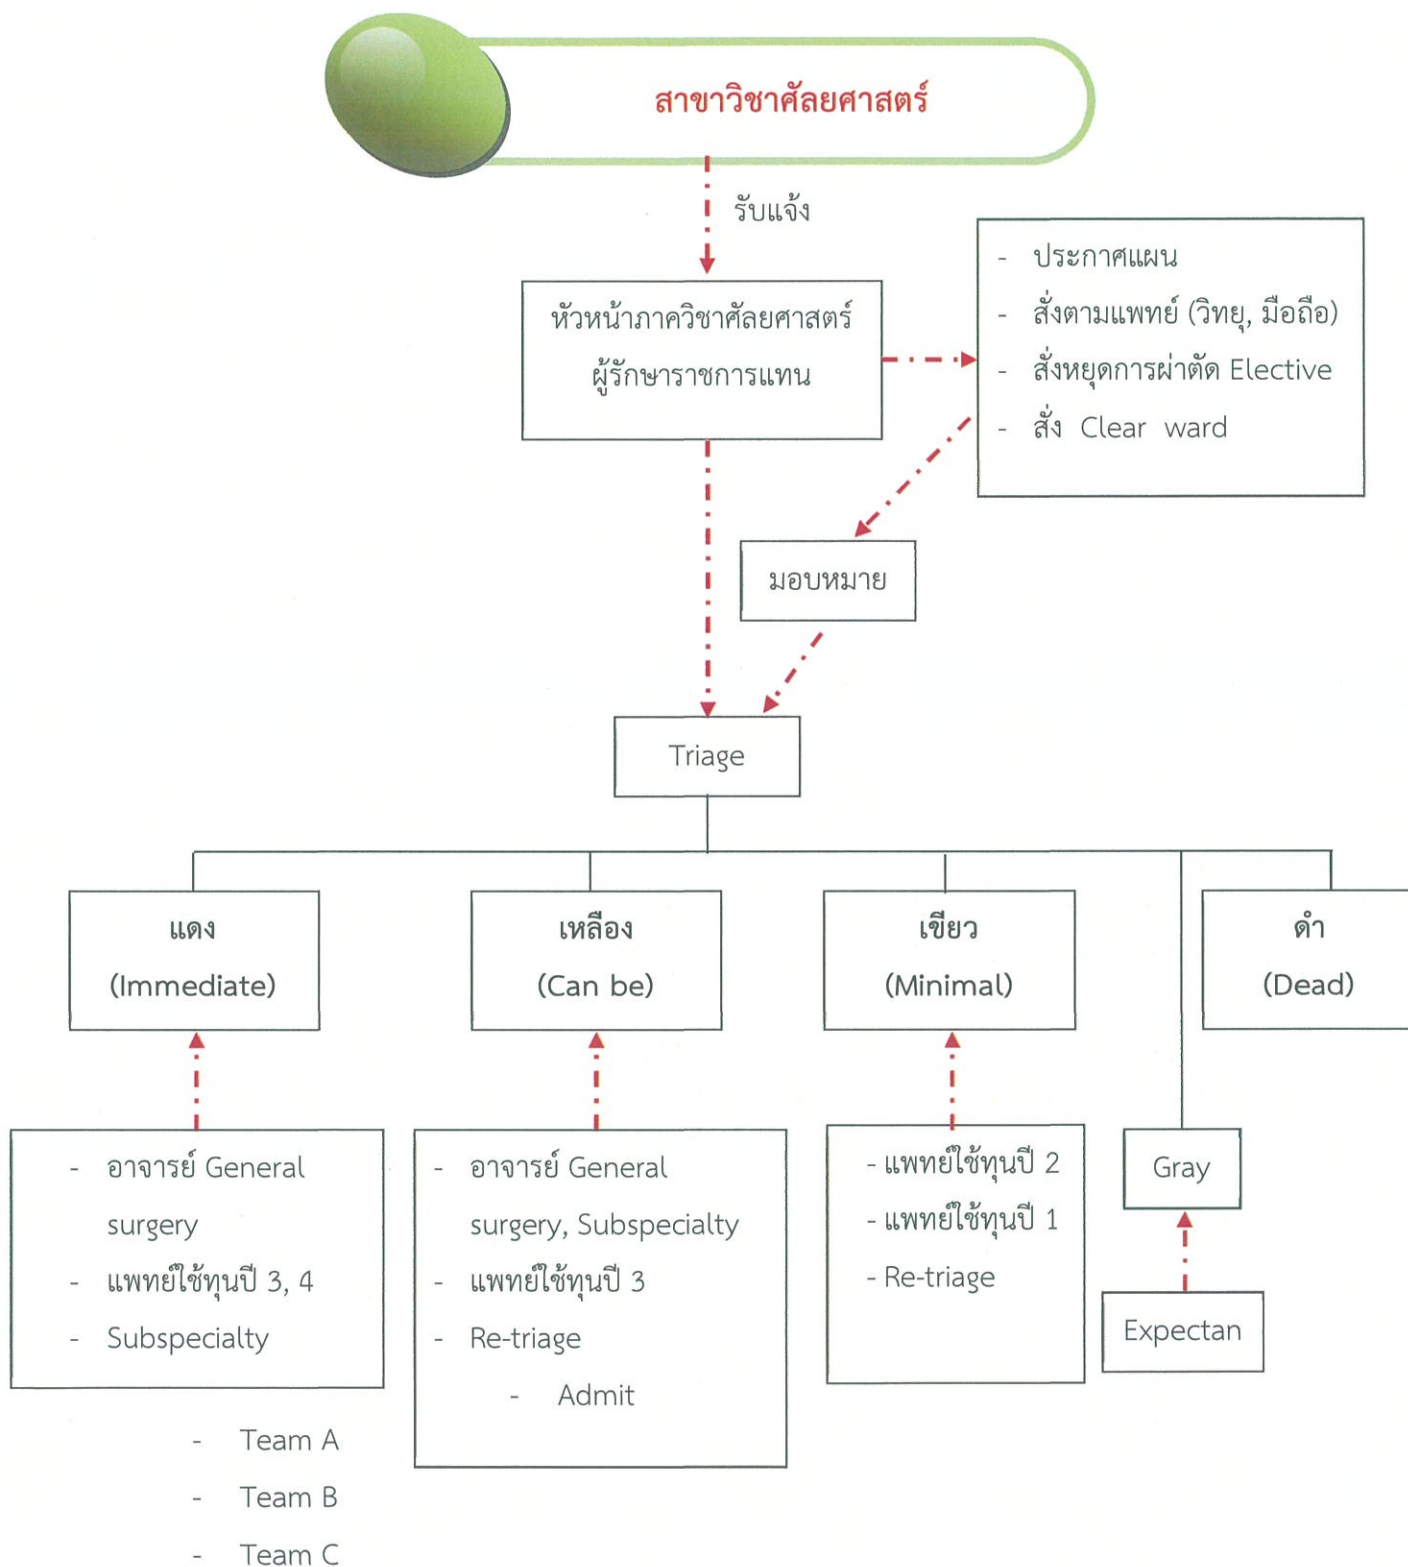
สาขาวิชาศัลยศาสตร์

รับแจ้ง

หัวหน้าภาควิชาศัลยศาสตร์
ผู้รักษาราชการแทน

- ประกาศแผน
- สั่งตามแพทย์ (วิทยุ, มือถือ)
- สั่งหยุดการผ่าตัด Elective
- สั่ง Clear ward

มอบหมาย

Triage

แดง
(Immediate)

เหลือง
(Can be)

เขียว
(Minimal)

ดำ
(Dead)

- อาจารย์ General surgery
- แพทย์ใช้ทุนปี 3, 4
- Subspecialty

- Team A
- Team B
- Team C

- อาจารย์ General surgery, Subspecialty
- แพทย์ใช้ทุนปี 3
- Re-triage
- Admit

- แพทย์ใช้ทุนปี 2
- แพทย์ใช้ทุนปี 1
- Re-triage

Gray

Expectan